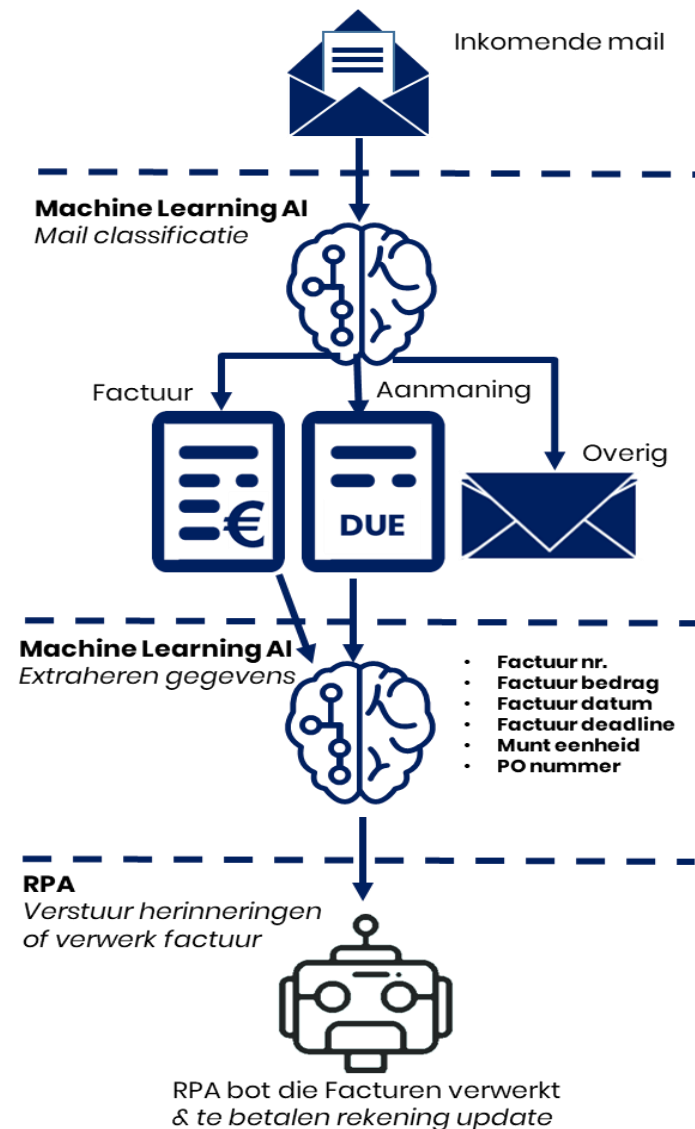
Inkomende mail

**Machine Learning AI**
*Mail classificatie*

Factuur

Aanmaning

Overig

€

DUE

**Machine Learning AI**
*Extraheren gegevens*

- Factuur nr.
- Factuur bedrag
- Factuur datum
- Factuur deadline
- Munt eenheid
- PO nummer

**RPA**
*Verstuur herinneringen of verwerk factuur*

RPA bot die Facturen verwerkt
*& te betalen rekening update*